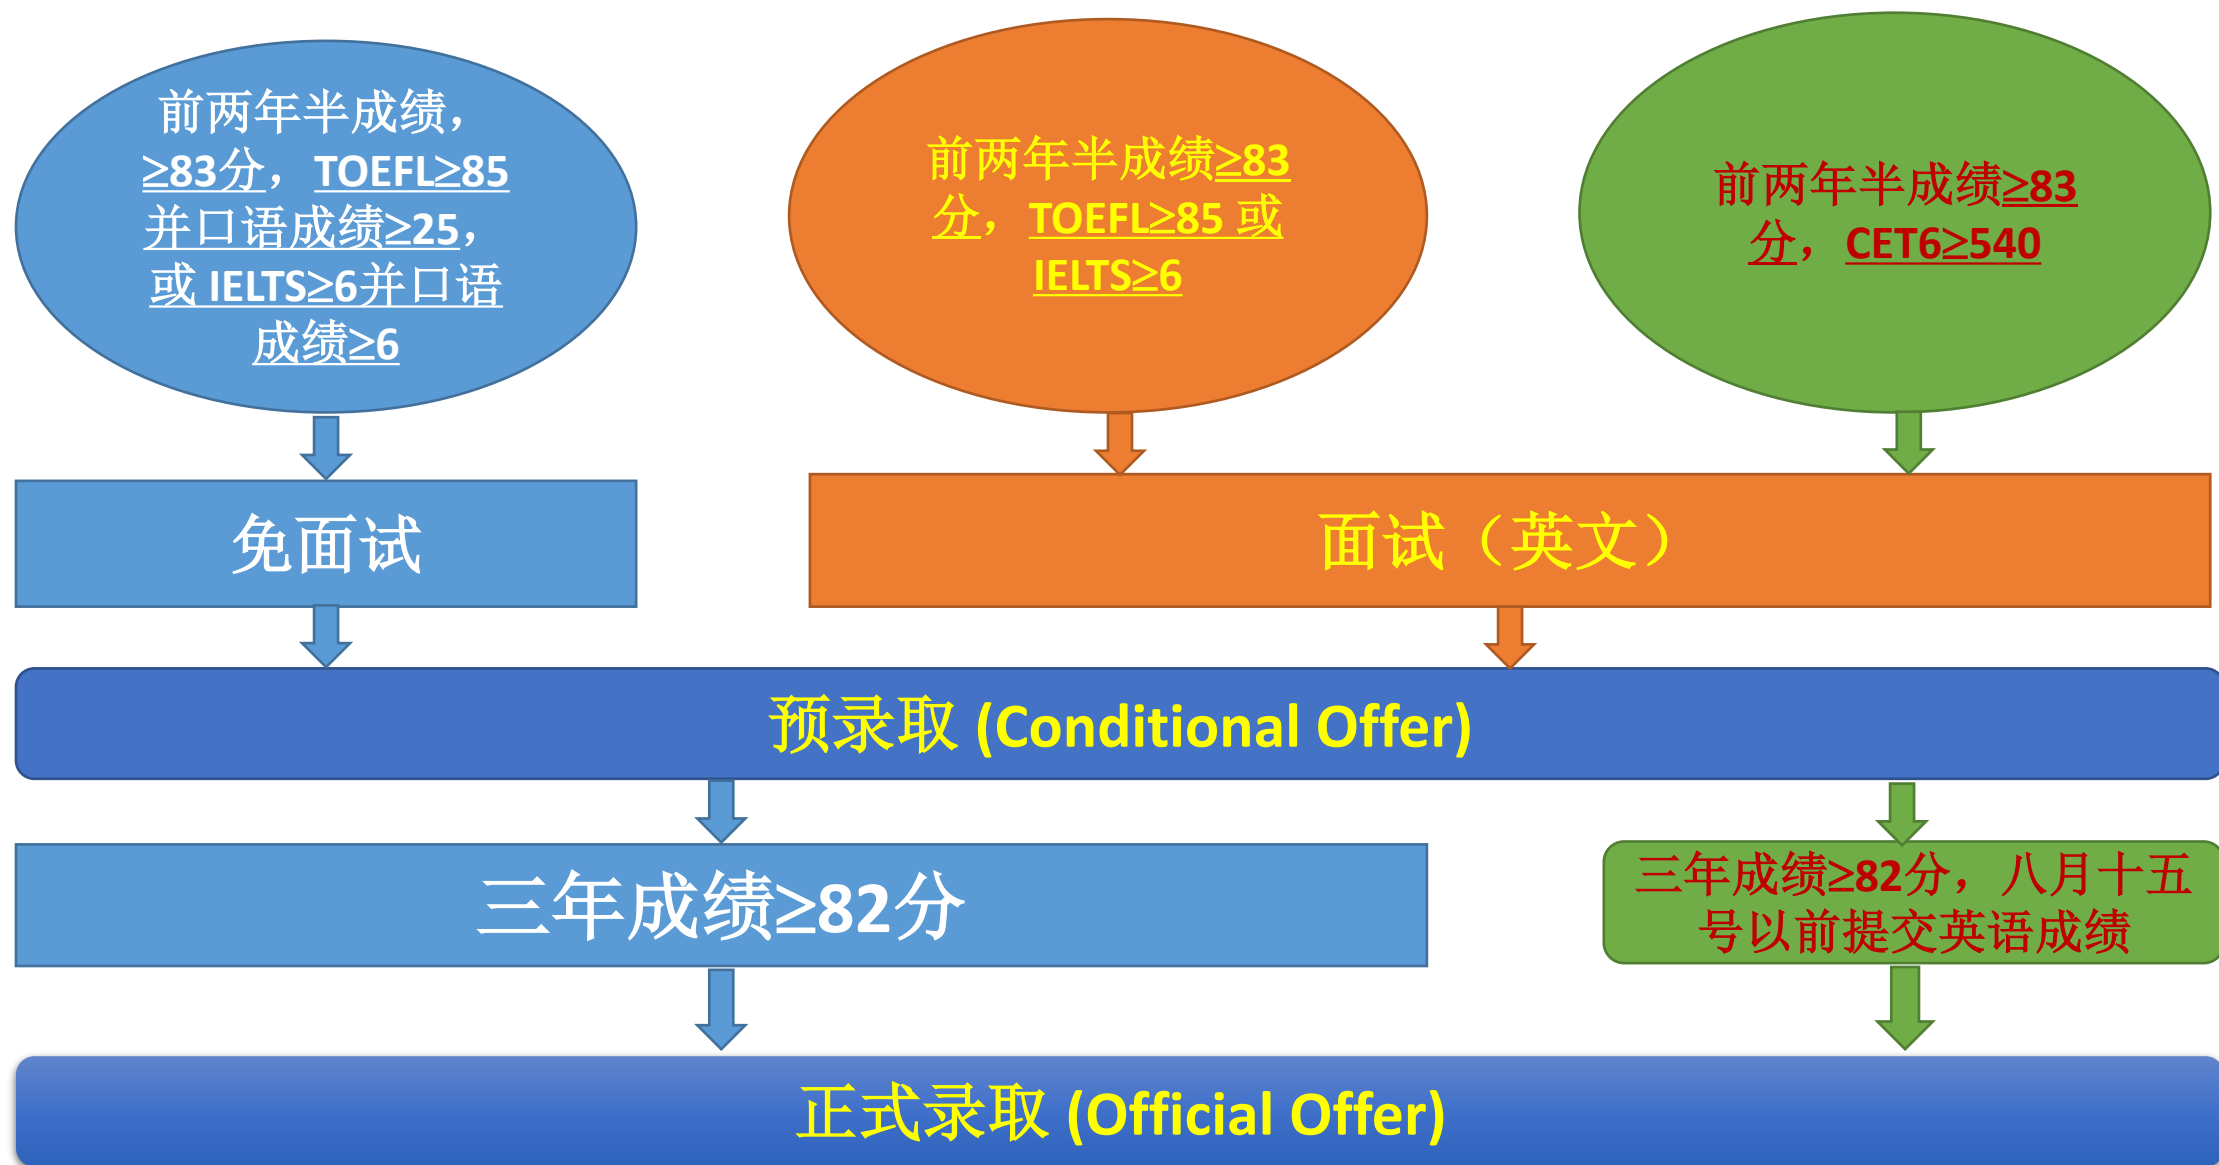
前两年半成绩，≥83分，TOEFL≥85并口语成绩≥25，或 IELTS≥6并口语成绩≥6

前两年半成绩≥83分，TOEFL≥85 或 IELTS≥6

前两年半成绩≥83分，CET6≥540

免面试

面试（英文）

预录取 (Conditional Offer)

三年成绩≥82分

三年成绩≥82分，八月十五号以前提交英语成绩

正式录取 (Official Offer)